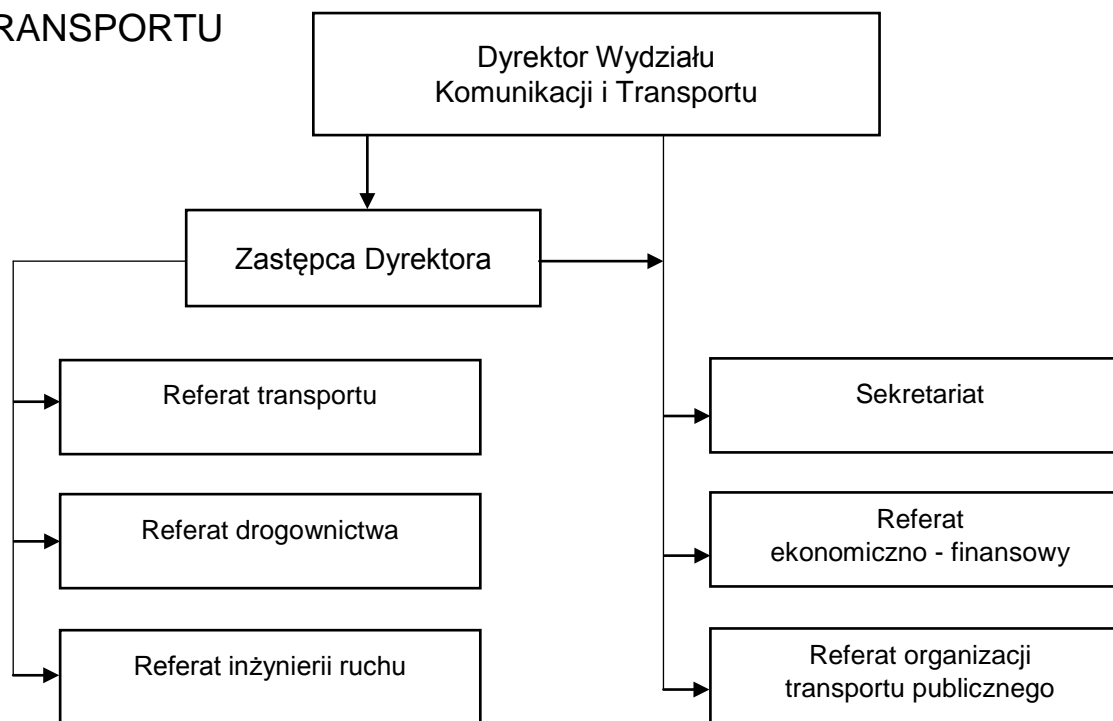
RANSPORTU

Dyrektor Wydziału Komunikacji i Transportu

Zastępca Dyrektora

Referat transportu

Referat drogownictwa

Referat inżynierii ruchu

Sekretariat

Referat ekonomiczno - finansowy

Referat organizacji transportu publicznego